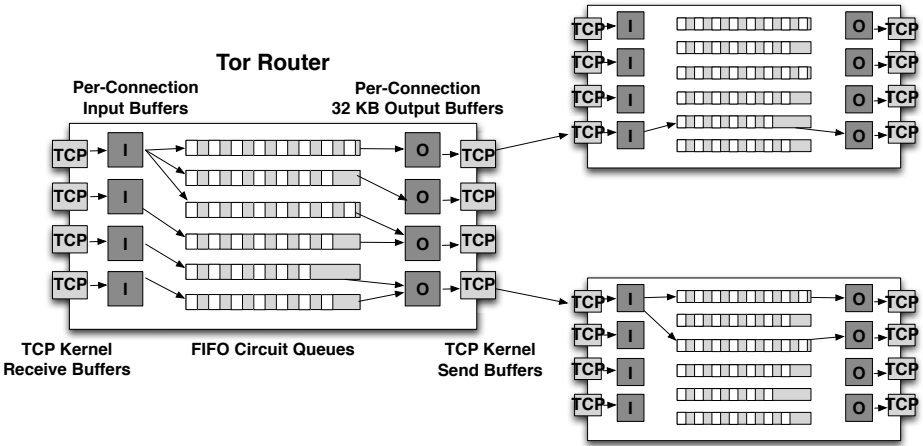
Tor Router

Per-Connection Input Buffers

Per-Connection 32 KB Output Buffers

TCP I O TCP
TCP I O TCP
TCP I O TCP
TCP I O TCP

TCP Kernel Receive Buffers

FIFO Circuit Queues

TCP Kernel Send Buffers

TCP I O TCP
TCP I O TCP
TCP I O TCP
TCP I O TCP

TCP I O TCP
TCP I O TCP
TCP I O TCP
TCP I O TCP